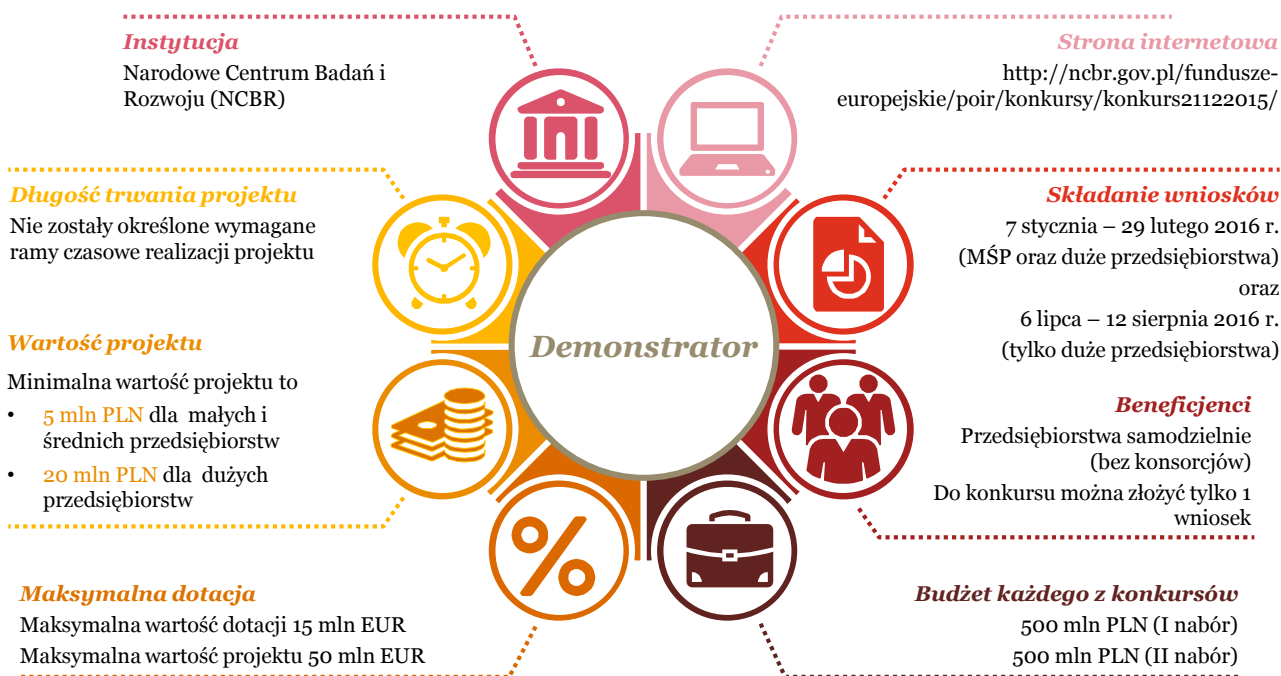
Instytucja
Narodowe Centrum Badań i Rozwoju (NCBR)

Strona internetowa
http://ncbr.gov.pl/fundusze-europejskie/poir/konkursy/konkurs21122015/

Długość trwania projektu
Nie zostały określone wymagane ramy czasowe realizacji projektu

Składanie wniosków
7 stycznia – 29 lutego 2016 r.
(MŚP oraz duże przedsiębiorstwa)
oraz
6 lipca – 12 sierpnia 2016 r.
(tylko duże przedsiębiorstwa)

Demonstrator

Wartość projektu
Minimalna wartość projektu to
• 5 mln PLN dla małych i średnich przedsiębiorstw
• 20 mln PLN dla dużych przedsiębiorstw

Beneficjenci
Przedsiębiorstwa samodzielnie (bez konsorcjów)
Do konkursu można złożyć tylko 1 wniosek

Maksymalna dotacja
Maksymalna wartość dotacji 15 mln EUR
Maksymalna wartość projektu 50 mln EUR

Budżet każdego z konkursów
500 mln PLN (I nabór)
500 mln PLN (II nabór)